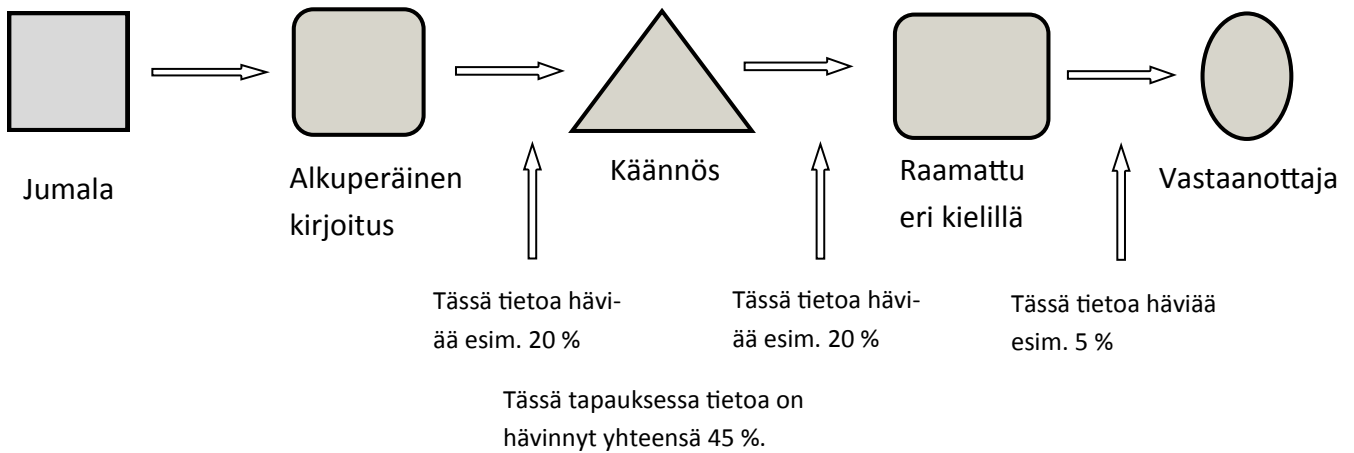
Jumala

Alkuperäinen kirjoitus

Käännös

Raamattu eri kielillä

Vastaanottaja

Tässä tietoa häviää esim. 20 %

Tässä tietoa häviää esim. 20 %

Tässä tietoa häviää esim. 5 %

Tässä tapauksessa tietoa on hävinnyt yhteensä 45 %.